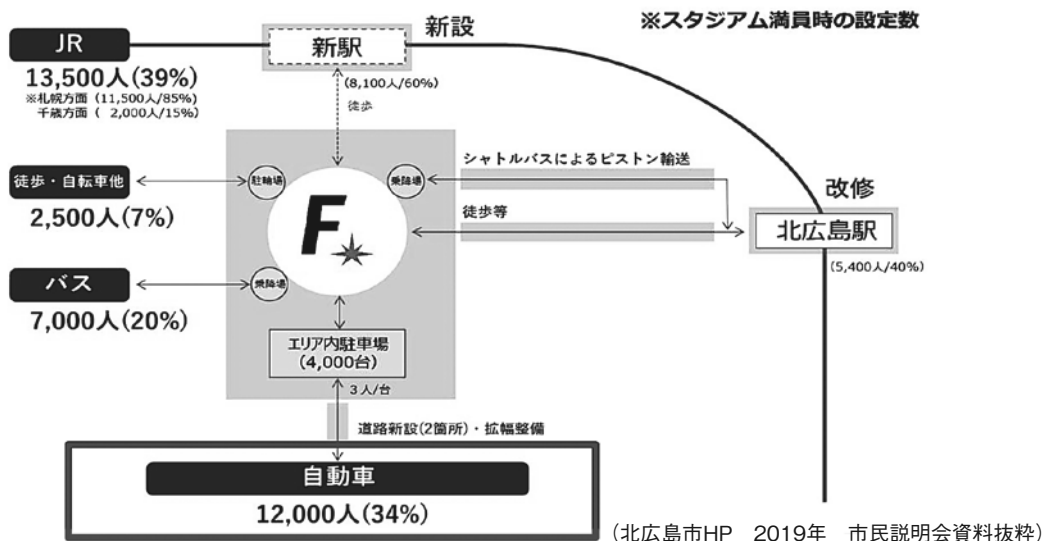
※スタジアム満員時の設定数

JR
13,500人(39%)
※札幌方面(11,500人/85%)
千歳方面( 2,000人/15%)

新駅
新設
(8,100人/60%)
徒歩

徒歩・自転車他
2,500人(7%)

駐輪場
乗降場

F

シャトルバスによるピストン輸送
徒歩等

改修
北広島駅
(5,400人/40%)

バス
7,000人(20%)

乗降場

エリア内駐車場
(4,000台)
3人/台

道路新設(2箇所)・拡幅整備

自動車
12,000人(34%)

(北広島市HP 2019年 市民説明会資料抜粋)